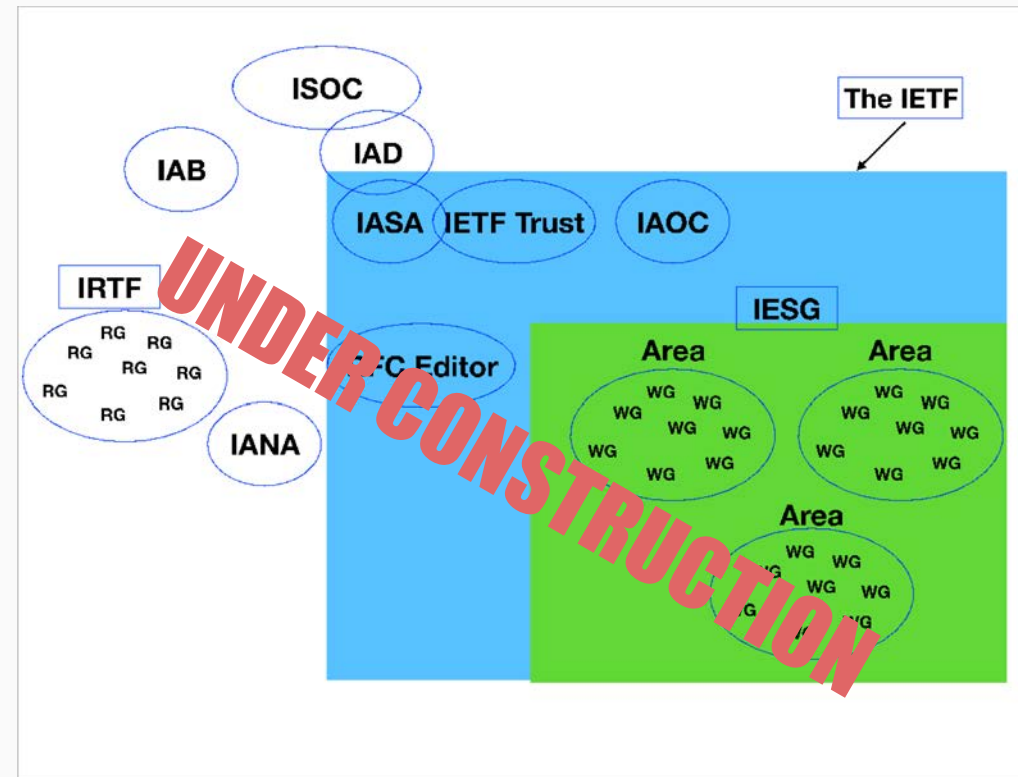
ISOC

The IETF

IAB

IAD

IASA

IETF Trust

IAOC

IRTF

RG RG RG RG RG RG RG RG

IESG

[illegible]FC Editor

Area

WG WG WG WG WG WG WG WG

Area

WG WG WG WG WG WG WG WG

IANA

Area

WG WG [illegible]G WG WG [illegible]G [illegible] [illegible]G

UNDER CONSTRUCTION